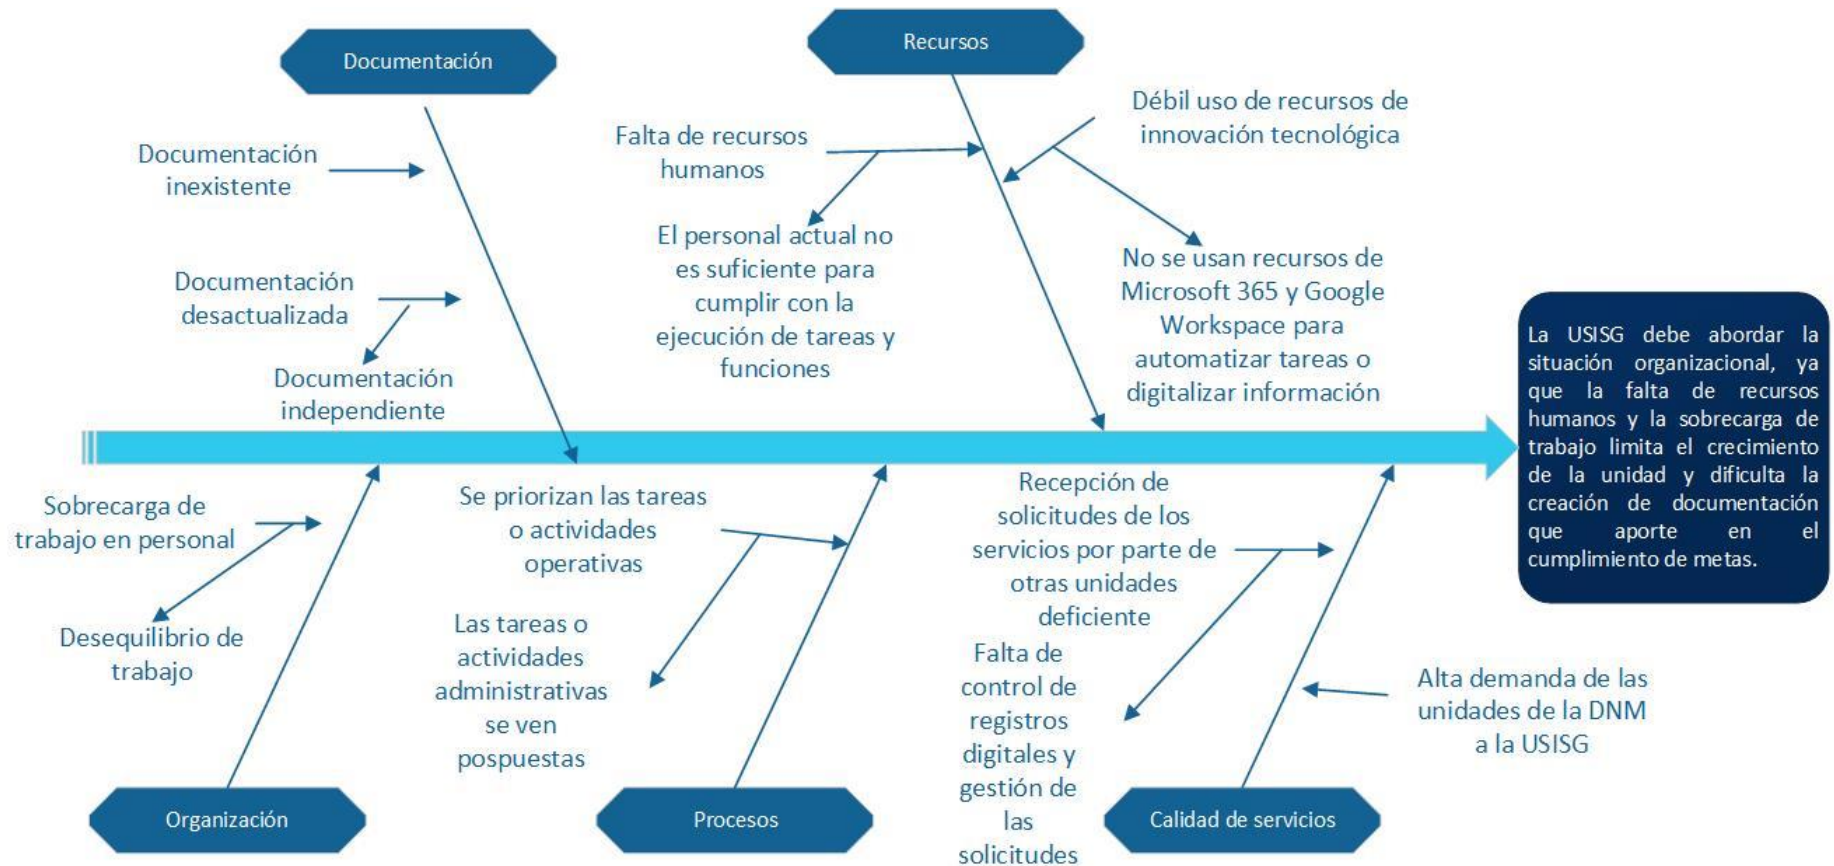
Documentación

Recursos

Documentación inexistente

Documentación desactualizada

Documentación independiente

Falta de recursos humanos

El personal actual no es suficiente para cumplir con la ejecución de tareas y funciones

Débil uso de recursos de innovación tecnológica

No se usan recursos de Microsoft 365 y Google Workspace para automatizar tareas o digitalizar información

La USISG debe abordar la situación organizacional, ya que la falta de recursos humanos y la sobrecarga de trabajo limita el crecimiento de la unidad y dificulta la creación de documentación que aporte en el cumplimiento de metas.

Sobrecarga de trabajo en personal

Desequilibrio de trabajo

Se priorizan las tareas o actividades operativas

Las tareas o actividades administrativas se ven pospuestas

Recepción de solicitudes de los servicios por parte de otras unidades deficiente

Falta de control de registros digitales y gestión de las solicitudes

Alta demanda de las unidades de la DNM a la USISG

Organización

Procesos

Calidad de servicios